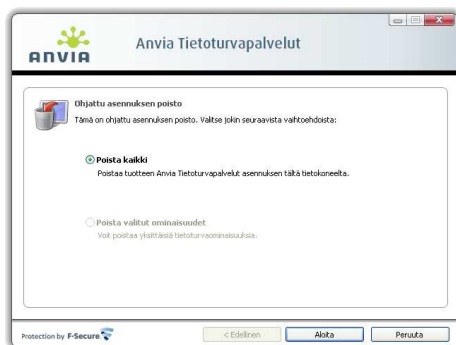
ANVIA

Anvia Tietoturvapalvelut

Ohjattu asennuksen poisto

Tämä on ohjattu asennuksen poisto. Valitse jokin seuraavista vaihtoehdoista:

Poista kaikki

Poistaa tuotteen Anvia Tietoturvapalvelut asennuksen tältä tietokoneelta.

Poista valitut ominaisuudet

Voit poistaa yksittäisiä tietoturvaominaisuuksia.

Protection by F-Secure

< Edellinen

Aloita

Peruuta